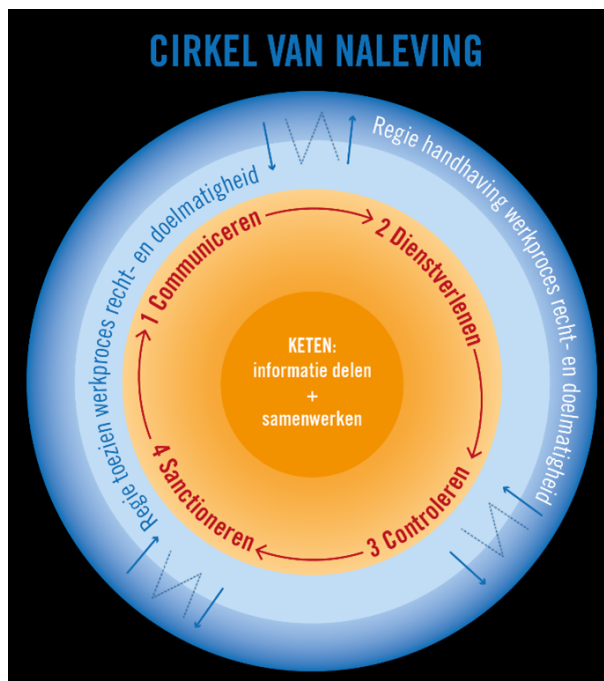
CIRKEL VAN NALEVING

Regie handhaving werkproces recht- en doelmatigheid

Regie toezien werkproces recht- en doelmatigheid

1 Communiceren

2 Dienstverlenen

3 Controleren

4 Sanctioneren

KETEN:
informatie delen
+
samenwerken